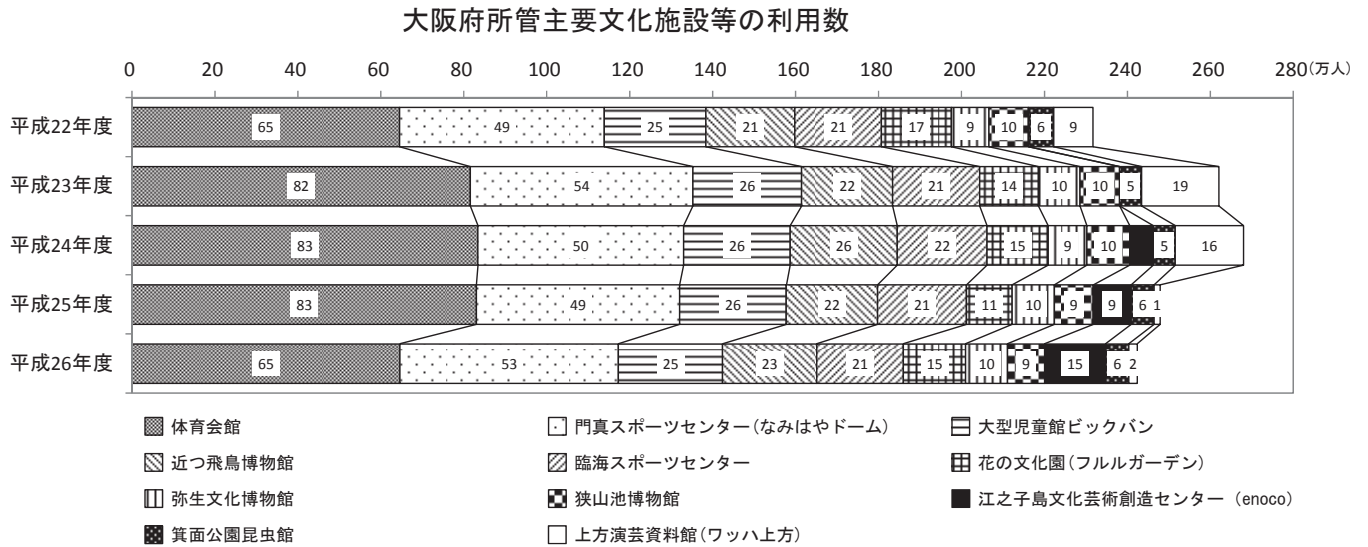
大阪府所管主要文化施設等の利用数

0 20 40 60 80 100 120 140 160 180 200 220 240 260 280(万人)

| | | | | | | | | | | | |
|---|---|---|---|---|---|---|---|---|---|---|---|
| 平成22年度 | 65 | 49 | 25 | 21 | 21 | 17 | 9 | 10 | | 6 | 9 |
| 平成23年度 | 82 | 54 | 26 | 22 | 21 | 14 | 10 | 10 | | 5 | 19 |
| 平成24年度 | 83 | 50 | 26 | 26 | 22 | 15 | 9 | 10 | | 5 | 16 |
| 平成25年度 | 83 | 49 | 26 | 22 | 21 | 11 | 10 | 9 | 9 | 6 | 1 |
| 平成26年度 | 65 | 53 | 25 | 23 | 21 | 15 | 10 | 9 | 15 | 6 | 2 |

体育会館
門真スポーツセンター(なみはやドーム)
大型児童館ビックバン
近つ飛鳥博物館
臨海スポーツセンター
花の文化園(フルルガーデン)
弥生文化博物館
狭山池博物館
江之子島文化芸術創造センター (enoco)
箕面公園昆虫館
上方演芸資料館(ワッハ上方)